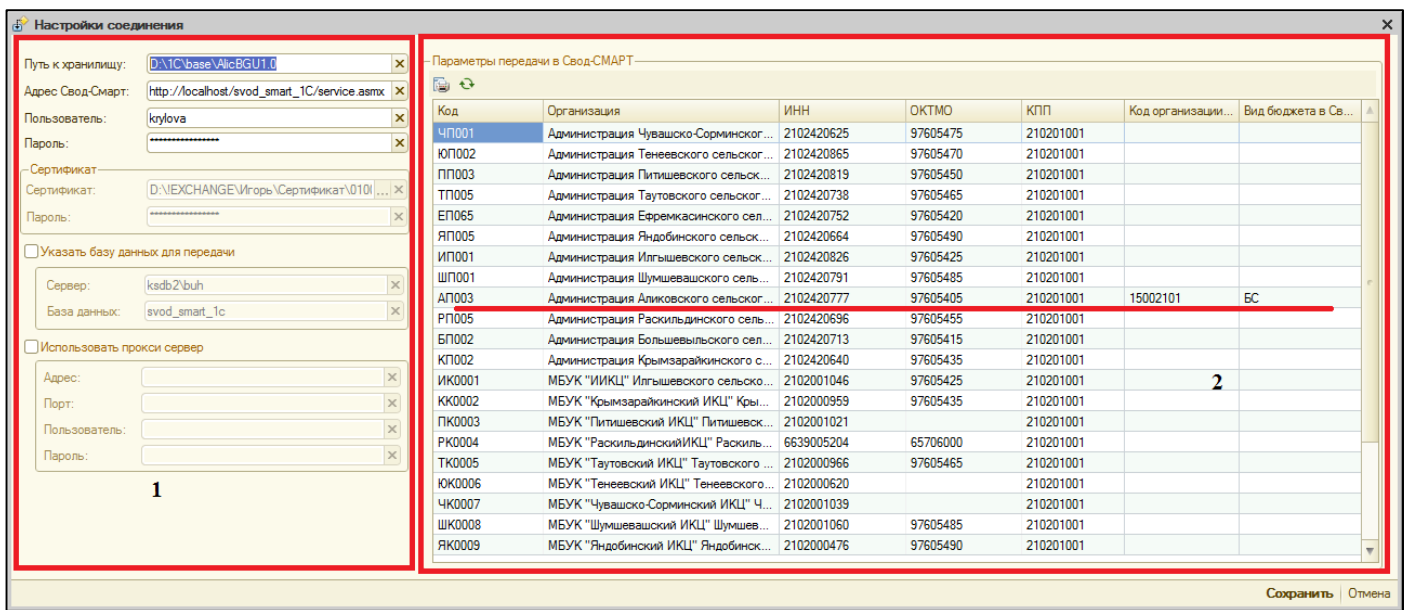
Настройки соединения

Путь к хранилищу: D:\1C\base\AlicBGU1.0
Адрес Свод-Смарт: http://localhost/svod_smart_1C/service.asmx
Пользователь: krylova
Пароль: ****************

Сертификат
Сертификат: D:\!EXCHANGE\Игорь\Сертификат\010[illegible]
Пароль: ****************

Указать базу данных для передачи
Сервер: ksdb2\buh
База данных: svod_smart_1c

Использовать прокси сервер
Адрес:
Порт:
Пользователь:
Пароль:

1

Параметры передачи в Свод-СМАРТ

| Код | Организация | ИНН | ОКТМО | КПП | Код организации... | Вид бюджета в Св... |
|---|---|---|---|---|---|---|
| ЧП001 | Администрация Чувашско-Сорминског... | 2102420625 | 97605475 | 210201001 | | |
| ЮП002 | Администрация Тенеевского сельског... | 2102420865 | 97605470 | 210201001 | | |
| ПП003 | Администрация Питишевского сельск... | 2102420819 | 97605450 | 210201001 | | |
| ТП005 | Администрация Таутовского сельског... | 2102420738 | 97605465 | 210201001 | | |
| ЕП065 | Администрация Ефремкасинского сел... | 2102420752 | 97605420 | 210201001 | | |
| ЯП005 | Администрация Яндобинского сельск... | 2102420664 | 97605490 | 210201001 | | |
| ИП001 | Администрация Илгышевского сельск... | 2102420826 | 97605425 | 210201001 | | |
| ШП001 | Администрация Шумшевашского сель... | 2102420791 | 97605485 | 210201001 | | |
| АП003 | Администрация Аликовского сельског... | 2102420777 | 97605405 | 210201001 | 15002101 | БС |
| РП005 | Администрация Раскильдинского сель... | 2102420696 | 97605455 | 210201001 | | |
| БП002 | Администрация Большевыльского сель... | 2102420713 | 97605415 | 210201001 | | |
| КП002 | Администрация Крымзарайкинского с... | 2102420640 | 97605435 | 210201001 | | |
| ИК0001 | МБУК "ИИКЦ" Илгышевского сельско... | 2102001046 | 97605425 | 210201001 | | |
| КК0002 | МБУК "Крымзарайкинский ИКЦ" Кры... | 2102000959 | 97605435 | 210201001 | | |
| ПК0003 | МБУК "Питишевский ИКЦ" Питишевск... | 2102001021 | | 210201001 | | |
| РК0004 | МБУК "РаскильдинскийИКЦ" Раскиль... | 6639005204 | 65706000 | 210201001 | | |
| ТК0005 | МБУК "Таутовский ИКЦ" Таутовского ... | 2102000966 | 97605465 | 210201001 | | |
| ЮК0006 | МБУК "Тенеевский ИКЦ" Тенеевского... | 2102000620 | | 210201001 | | |
| ЧК0007 | МБУК "Чувашско-Сорминский ИКЦ" Ч... | 2102001039 | | 210201001 | | |
| ШК0008 | МБУК "Шумшевашский ИКЦ" Шумшев... | 2102001060 | 97605485 | 210201001 | | |
| ЯК0009 | МБУК "Яндобинский ИКЦ" Яндобинск... | 2102000476 | 97605490 | 210201001 | | |

2

Сохранить | Отмена